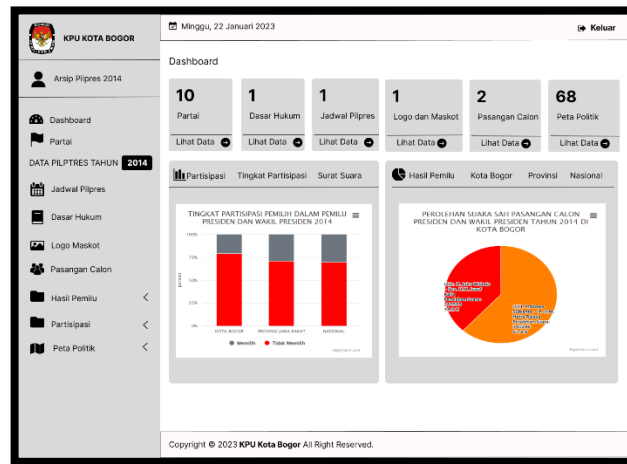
KPU KOTA BOGOR

Minggu, 22 Januari 2023

Keluar

Arsip Pilpres 2014

Dashboard

Partai

DATA PILPTRES TAHUN 2014

Jadwal Pilpres

Dasar Hukum

Logo Maskot

Pasangan Calon

Hasil Pemilu

Partisipasi

Peta Politik

Dashboard

| 10 | 1 | 1 | 1 | 2 | 68 |
|---|---|---|---|---|---|
| Partai | Dasar Hukum | Jadwal Pilpres | Logo dan Maskot | Pasangan Calon | Peta Politik |
| Lihat Data | Lihat Data | Lihat Data | Lihat Data | Lihat Data | Lihat Data |

Partisipasi Tingkat Partisipasi Surat Suara

TINGKAT PARTISIPASI PEMILIH DALAM PEMILU PRESIDEN DAN WAKIL PRESIDEN 2014

100%
75%
50%
25%
0%

persen

KOTA BOGOR PROVINSI JAWA BARAT NASIONAL

Memilih Tidak Memilih

Highcharts.com

Hasil Pemilu Kota Bogor Provinsi Nasional

PEROLEHAN SUARA SAH PASANGAN CALON PRESIDEN DAN WAKIL PRESIDEN TAHUN 2014 DI KOTA BOGOR

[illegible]

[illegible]

Highcharts.com

Copyright © 2023 KPU Kota Bogor All Right Reserved.